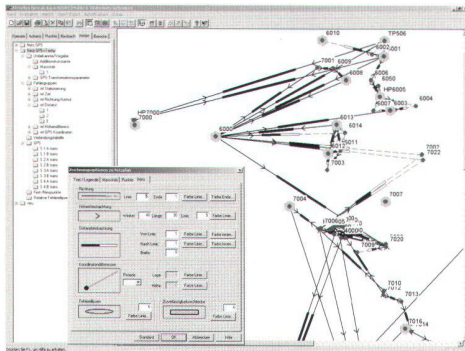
6010
TP506
6002
6001
7001
6009
6005
6006
HP6005
6007
6003
6004
HP7000
7000
6000
6013
6014
6012
7003
7007
7022
7007
7004
7006
7009
7020
7010
7013
7016
Kalender
Fehler
Abbrechen
OK
Standard
Hilfe
Linie
Farbe Linie...
Farbe Linie...
Farbe Linie...
Farbe Linie...
Farbe Linie...
Farbe Linie...
Farbe Linie...
Farbe Linie...
Farbe Linie...
Farbe Ende...
Richtung
Fehlerellipsen
Koordinatendifferenzen
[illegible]